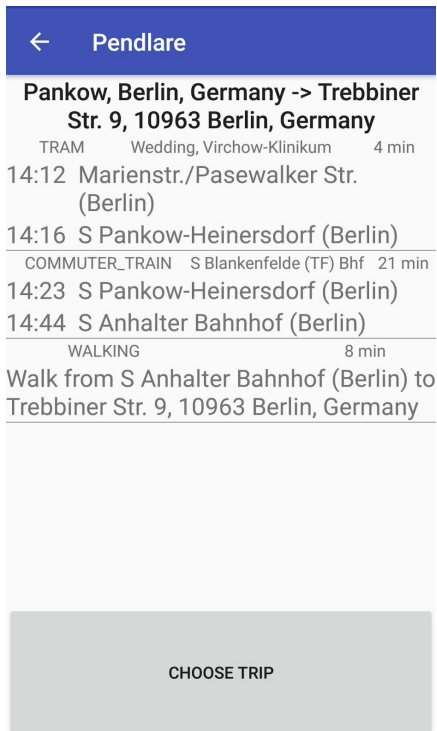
← Pendlare

Pankow, Berlin, Germany -> Trebbiner Str. 9, 10963 Berlin, Germany

TRAM Wedding, Virchow-Klinikum 4 min

14:12 Marienstr./Pasewalker Str. (Berlin)

14:16 S Pankow-Heinersdorf (Berlin)

COMMUTER_TRAIN S Blankenfelde (TF) Bhf 21 min

14:23 S Pankow-Heinersdorf (Berlin)

14:44 S Anhalter Bahnhof (Berlin)

WALKING 8 min

Walk from S Anhalter Bahnhof (Berlin) to Trebbiner Str. 9, 10963 Berlin, Germany

CHOOSE TRIP